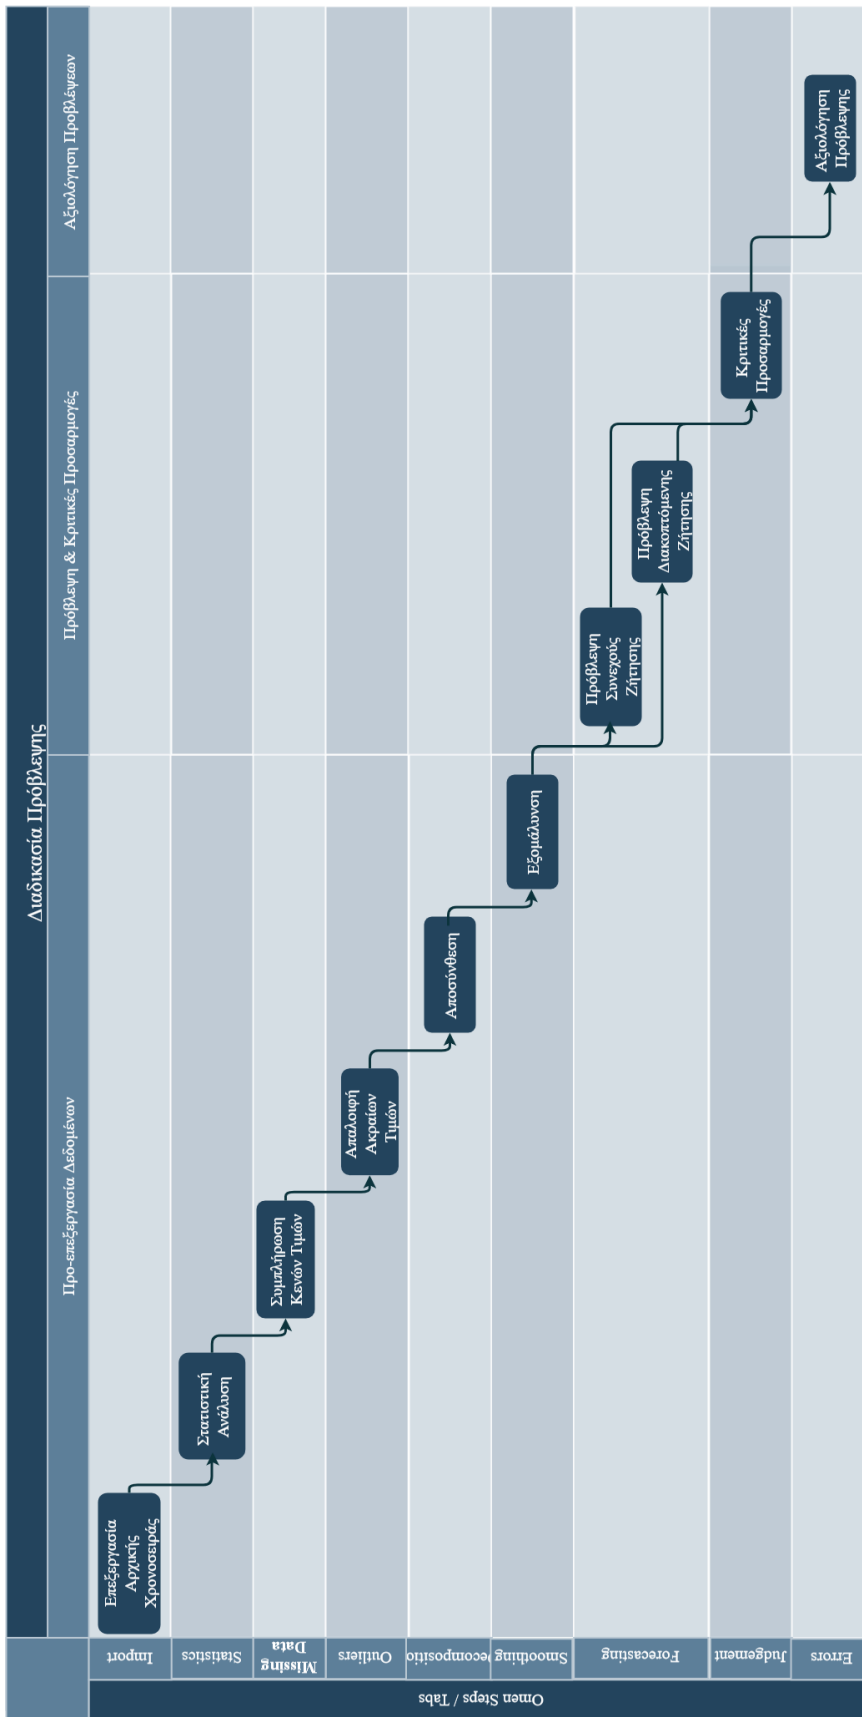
Διαδικασία Πρόβλεψης

Προ-επεξεργασία Δεδομένων

Πρόβλεψη & Κριτικές Προσαρμογές

Αξιολόγηση Προβλέψεων

Omen Steps / Tabs

Import

Statistics

Missing Data

Outliers

Decompositio

Smoothing

Forecasting

Judgement

Errors

Επεξεργασία Αρχικής Χρονοσειράς

Στατιστική Ανάλυση

Συμπλήρωση Κενών Τιμών

Απαλοιφή Ακραίων Τιμών

Αποσύνθεση

Εξομάλυνση

Πρόβλεψη Συνεχούς Ζήτησης

Πρόβλεψη Διακοπτόμενης Ζήτησης

Κριτικές Προσαρμογές

Αξιολόγηση Πρόβλεψης